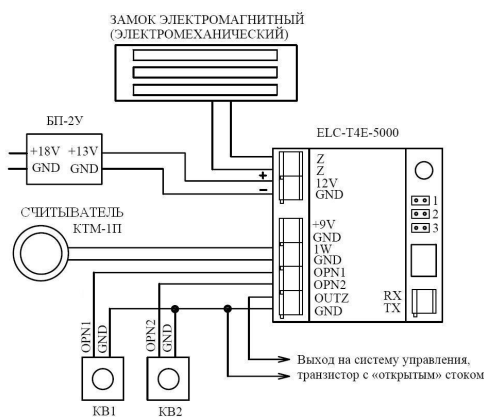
ЗАМОК ЭЛЕКТРОМАГНИТНЫЙ
(ЭЛЕКТРОМЕХАНИЧЕСКИЙ)

БП-2У
+18V
GND
+13V
GND

ELC-T4E-5000

+
–

Z
Z
12V
GND

1
2
3

СЧИТЫВАТЕЛЬ
КТМ-1П

+9V
GND
1W
GND
OPN1
OPN2
OUTZ
GND

RX
TX

OPN1
GND
OPN2
GND

KB1
KB2

Выход на систему управления,
транзистор с «открытым» стоком